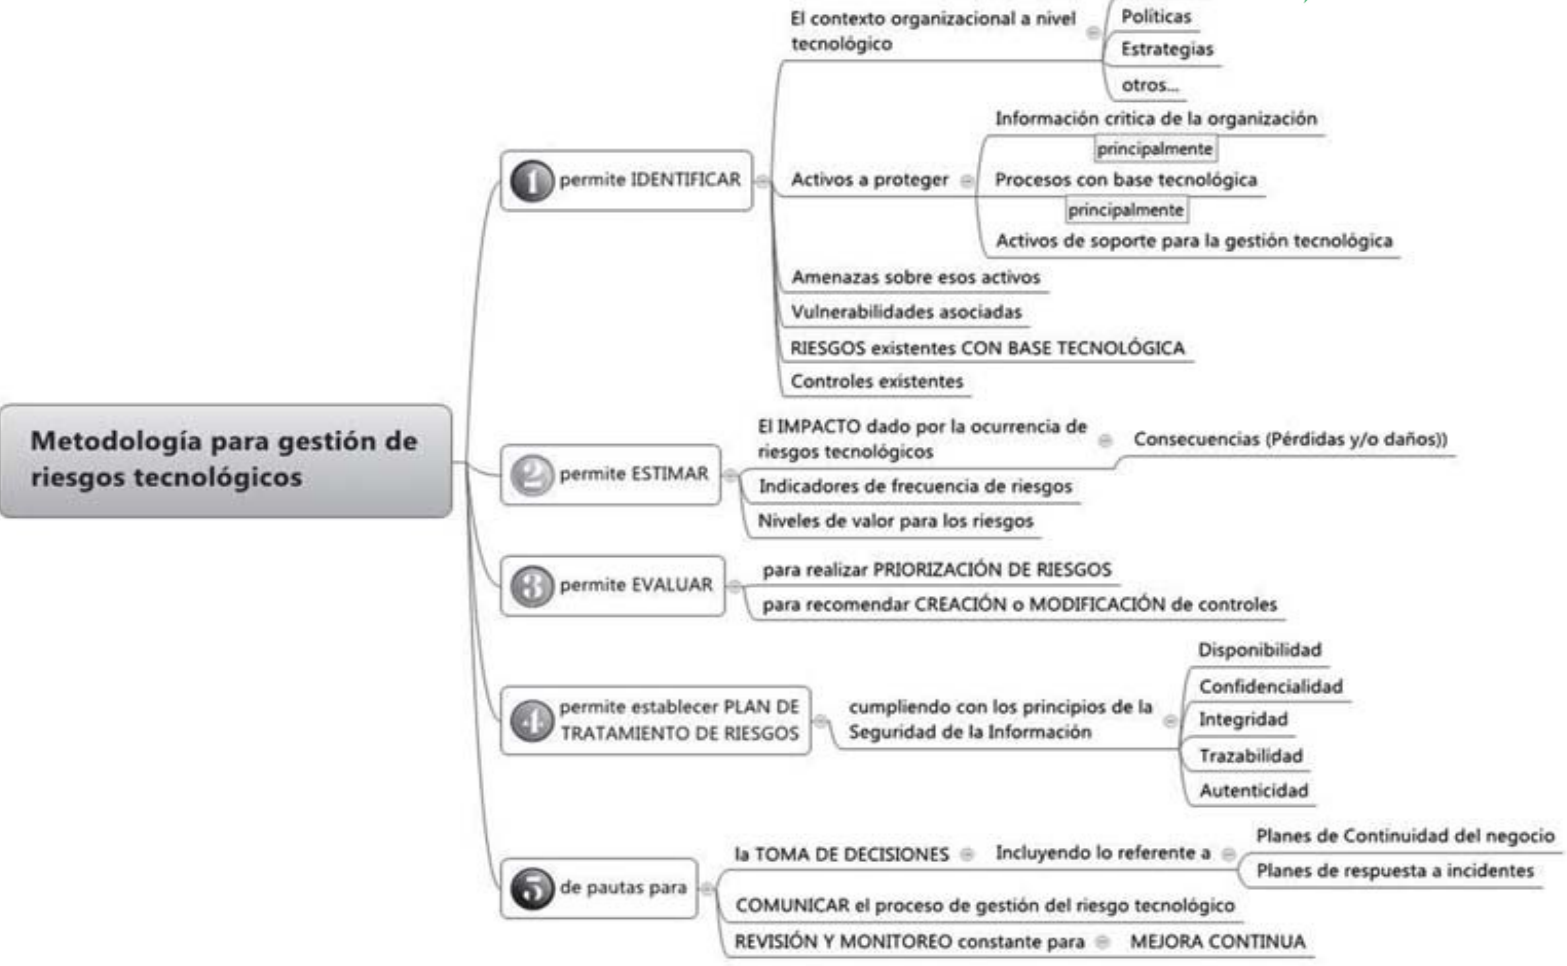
Metodología para gestión de riesgos tecnológicos

1 permite IDENTIFICAR

El contexto organizacional a nivel tecnológico

Políticas

Estrategias

otros...

Activos a proteger

Información critica de la organización

principalmente

Procesos con base tecnológica

principalmente

Activos de soporte para la gestión tecnológica

Amenazas sobre esos activos

Vulnerabilidades asociadas

RIESGOS existentes CON BASE TECNOLÓGICA

Controles existentes

2 permite ESTIMAR

El IMPACTO dado por la ocurrencia de riesgos tecnológicos

Consecuencias (Pérdidas y/o daños))

Indicadores de frecuencia de riesgos

Niveles de valor para los riesgos

3 permite EVALUAR

para realizar PRIORIZACIÓN DE RIESGOS

para recomendar CREACIÓN o MODIFICACIÓN de controles

4 permite establecer PLAN DE TRATAMIENTO DE RIESGOS

cumpliendo con los principios de la Seguridad de la Información

Disponibilidad

Confidencialidad

Integridad

Trazabilidad

Autenticidad

5 de pautas para

la TOMA DE DECISIONES

Incluyendo lo referente a

Planes de Continuidad del negocio

Planes de respuesta a incidentes

COMUNICAR el proceso de gestión del riesgo tecnológico

REVISIÓN Y MONITOREO constante para

MEJORA CONTINUA